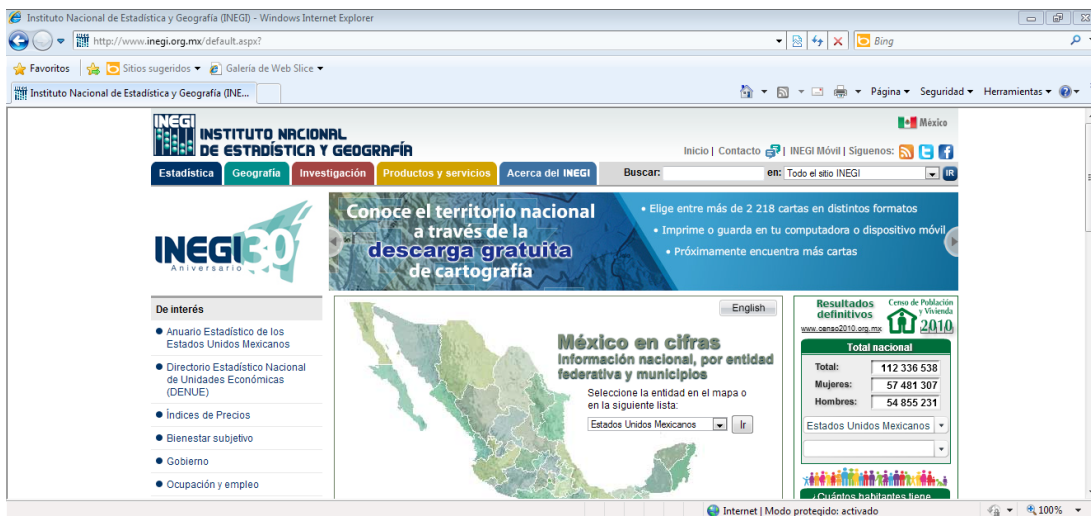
Instituto Nacional de Estadística y Geografía (INEGI) - Windows Internet Explorer

http://www.inegi.org.mx/default.aspx?

Bing

Favoritos | Sitios sugeridos ▾ | Galería de Web Slice ▾

Instituto Nacional de Estadística y Geografía (INE...

Página ▾ Seguridad ▾ Herramientas ▾

INEGI INSTITUTO NACIONAL DE ESTADÍSTICA Y GEOGRAFÍA

México

Inicio | Contacto | INEGI Móvil | Síguenos:

Estadística | Geografía | Investigación | Productos y servicios | Acerca del INEGI

Buscar: | en: Todo el sitio INEGI | IR

INEGI 30 Aniversario

Conoce el territorio nacional a través de la descarga gratuita de cartografía

• Elige entre más de 2 218 cartas en distintos formatos
• Imprime o guarda en tu computadora o dispositivo móvil
• Próximamente encuentra más cartas

De interés

● Anuario Estadístico de los Estados Unidos Mexicanos
● Directorio Estadístico Nacional de Unidades Económicas (DENUE)
● Índices de Precios
● Bienestar subjetivo
● Gobierno
● Ocupación y empleo

English

México en cifras
Información nacional, por entidad federativa y municipios

Seleccione la entidad en el mapa o en la siguiente lista:

Estados Unidos Mexicanos | Ir

Resultados definitivos
www.censo2010.org.mx
Censo de Población y Vivienda 2010

Total nacional

| Total: | 112 336 538 |
|---|---|
| Mujeres: | 57 481 307 |
| Hombres: | 54 855 231 |

Estados Unidos Mexicanos

¿Cuántos habitantes tiene

Internet | Modo protegido: activado | 100%